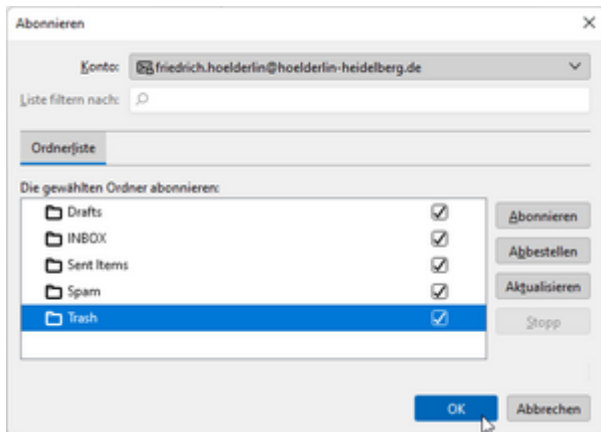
Abonnieren

Konto: friedrich.hoelderlin@hoelderlin-heidelberg.de

Liste filtern nach:

Ordnerliste

Die gewählten Ordner abonnieren:

Drafts
INBOX
Sent Items
Spam
Trash

Abonnieren
Abbestellen
Aktualisieren
Stopp

OK
Abbrechen